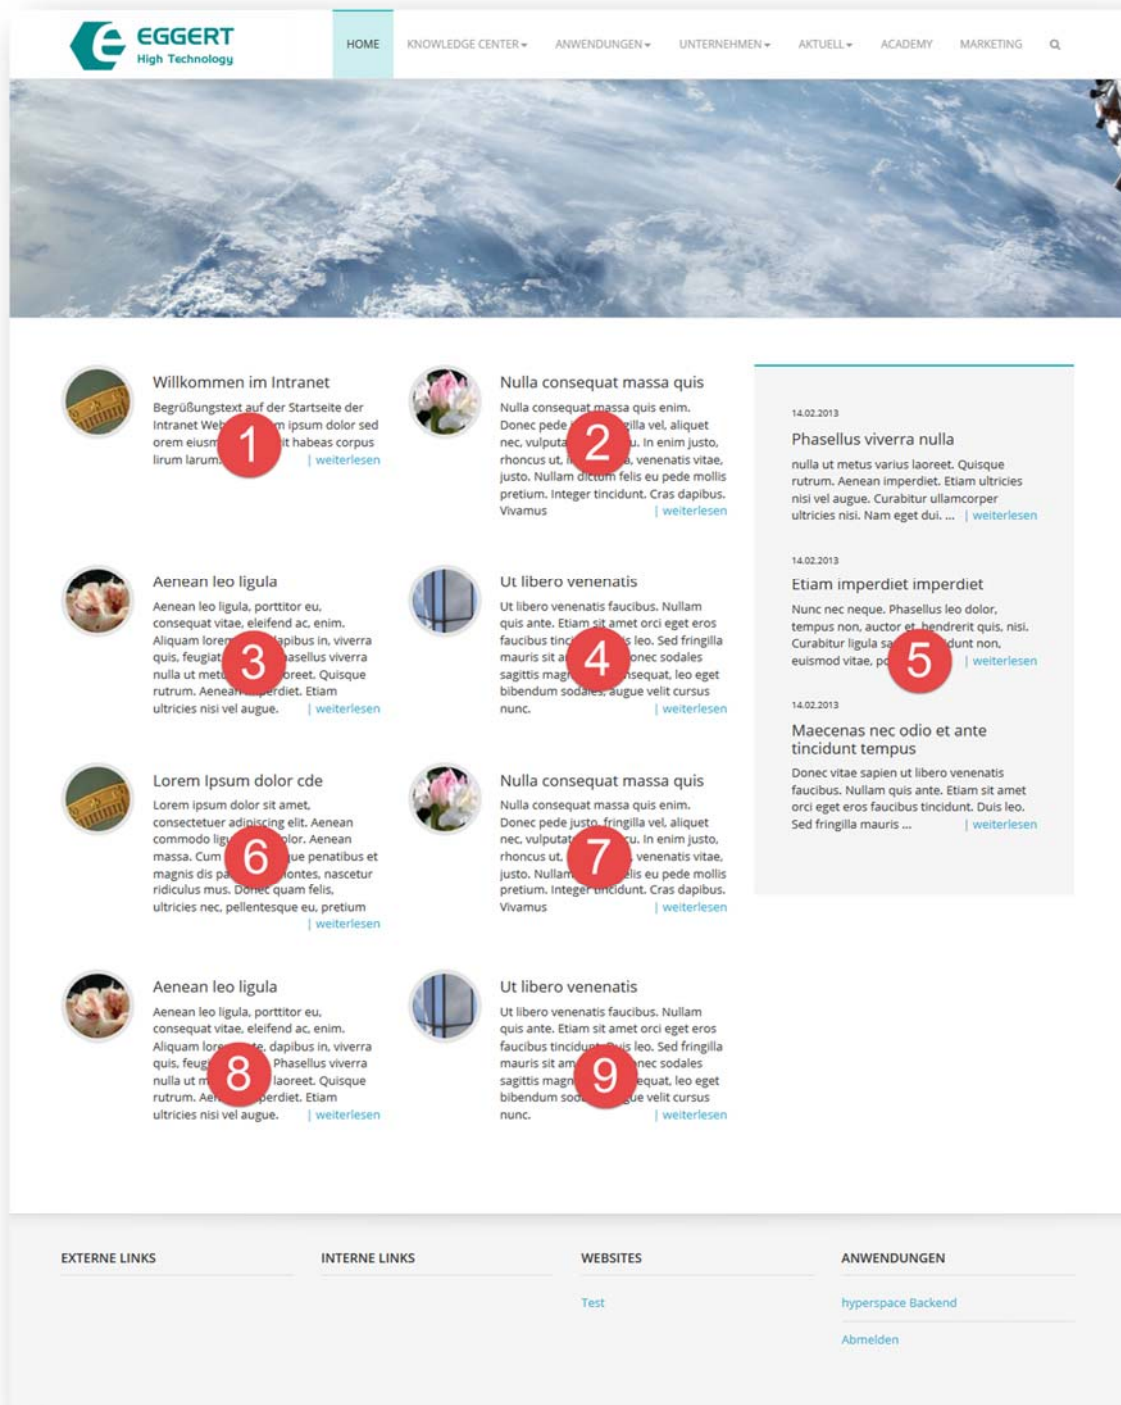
EGGERT
High Technology

HOME KNOWLEDGE CENTER ▾ ANWENDUNGEN ▾ UNTERNEHMEN ▾ AKTUELL ▾ ACADEMY MARKETING

Willkommen im Intranet
Begrüßungstext auf der Startseite der Intranet Web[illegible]m ipsum dolor sed orem eiusm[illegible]t habeas corpus lirum larum. | weiterlesen
1

Nulla consequat massa quis
Nulla consequat massa quis enim. Donec pede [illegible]illa vel, aliquet nec, vulputa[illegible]u. In enim justo, rhoncus ut, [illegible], venenatis vitae, justo. Nullam dictum felis eu pede mollis pretium. Integer tincidunt. Cras dapibus. Vivamus | weiterlesen
2

14.02.2013
Phasellus viverra nulla
nulla ut metus varius laoreet. Quisque rutrum. Aenean imperdiet. Etiam ultricies nisi vel augue. Curabitur ullamcorper ultricies nisi. Nam eget dui. ... | weiterlesen

14.02.2013
Etiam imperdiet imperdiet
Nunc nec neque. Phasellus leo dolor, tempus non, auctor et hendrerit quis, nisi. Curabitur ligula sa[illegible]dunt non, euismod vitae, po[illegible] | weiterlesen
5

14.02.2013
Maecenas nec odio et ante tincidunt tempus
Donec vitae sapien ut libero venenatis faucibus. Nullam quis ante. Etiam sit amet orci eget eros faucibus tincidunt. Duis leo. Sed fringilla mauris ... | weiterlesen

Aenean leo ligula
Aenean leo ligula, porttitor eu, consequat vitae, eleifend ac, enim. Aliquam lorem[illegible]apibus in, viverra quis, feugiat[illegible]asellus viverra nulla ut met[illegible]oreet. Quisque rutrum. Aenean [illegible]rdiet. Etiam ultricies nisi vel augue. | weiterlesen
3

Ut libero venenatis
Ut libero venenatis faucibus. Nullam quis ante. Etiam sit amet orci eget eros faucibus tinc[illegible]s leo. Sed fringilla mauris sit a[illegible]onec sodales sagittis mag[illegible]nsequat, leo eget bibendum sodales, augue velit cursus nunc. | weiterlesen
4

Lorem Ipsum dolor cde
Lorem ipsum dolor sit amet, consectetuer adipiscing elit. Aenean commodo lig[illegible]olor. Aenean massa. Cum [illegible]ue penatibus et magnis dis pa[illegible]ontes, nascetur ridiculus mus. Donec quam felis, ultricies nec, pellentesque eu, pretium | weiterlesen
6

Nulla consequat massa quis
Nulla consequat massa quis enim. Donec pede justo, fringilla vel, aliquet nec, vulputat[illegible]u. In enim justo, rhoncus ut, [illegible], venenatis vitae, justo. Nullam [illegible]lis eu pede mollis pretium. Integer tincidunt. Cras dapibus. Vivamus | weiterlesen
7

Aenean leo ligula
Aenean leo ligula, porttitor eu, consequat vitae, eleifend ac, enim. Aliquam lor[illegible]e, dapibus in, viverra quis, feug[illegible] Phasellus viverra nulla ut m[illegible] laoreet. Quisque rutrum. Ae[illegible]erdiet. Etiam ultricies nisi vel augue. | weiterlesen
8

Ut libero venenatis
Ut libero venenatis faucibus. Nullam quis ante. Etiam sit amet orci eget eros faucibus tincidu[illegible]uis leo. Sed fringilla mauris sit am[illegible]nec sodales sagittis magn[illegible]equat, leo eget bibendum sod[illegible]ue velit cursus nunc. | weiterlesen
9

EXTERNE LINKS

INTERNE LINKS

WEBSITES
Test

ANWENDUNGEN
hyperspace Backend
Abmelden